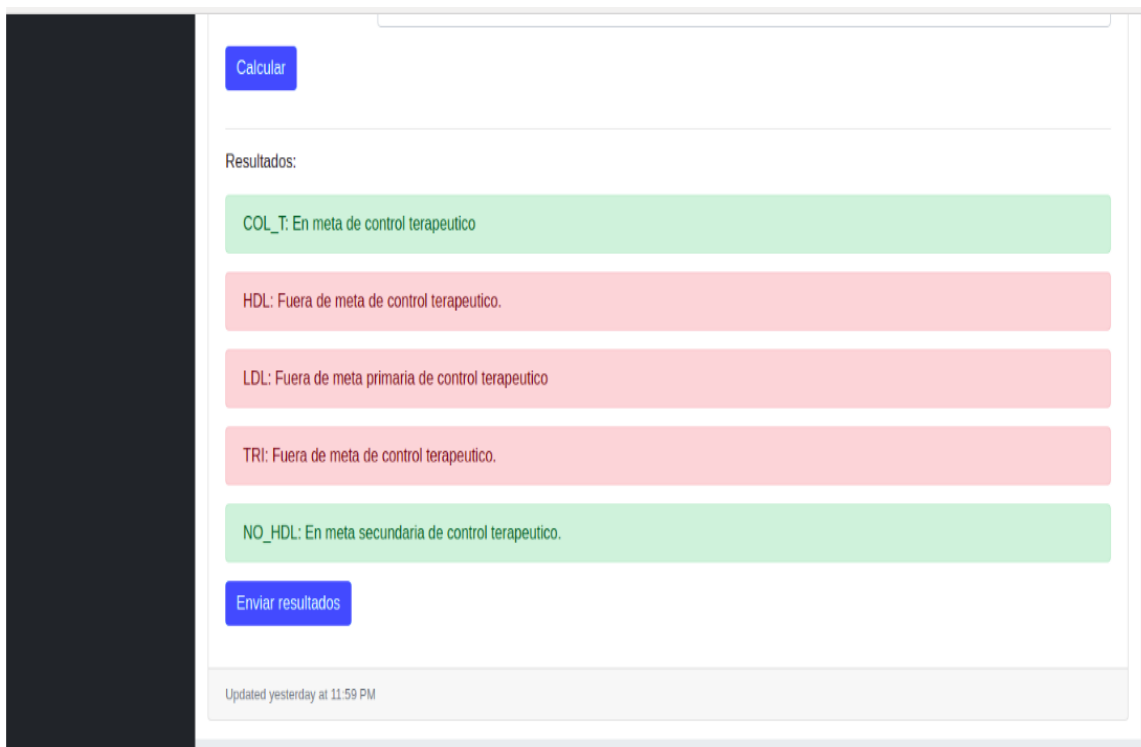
Calcular

Resultados:

COL_T: En meta de control terapeutico

HDL: Fuera de meta de control terapeutico.

LDL: Fuera de meta primaria de control terapeutico

TRI: Fuera de meta de control terapeutico.

NO_HDL: En meta secundaria de control terapeutico.

Enviar resultados

Updated yesterday at 11:59 PM